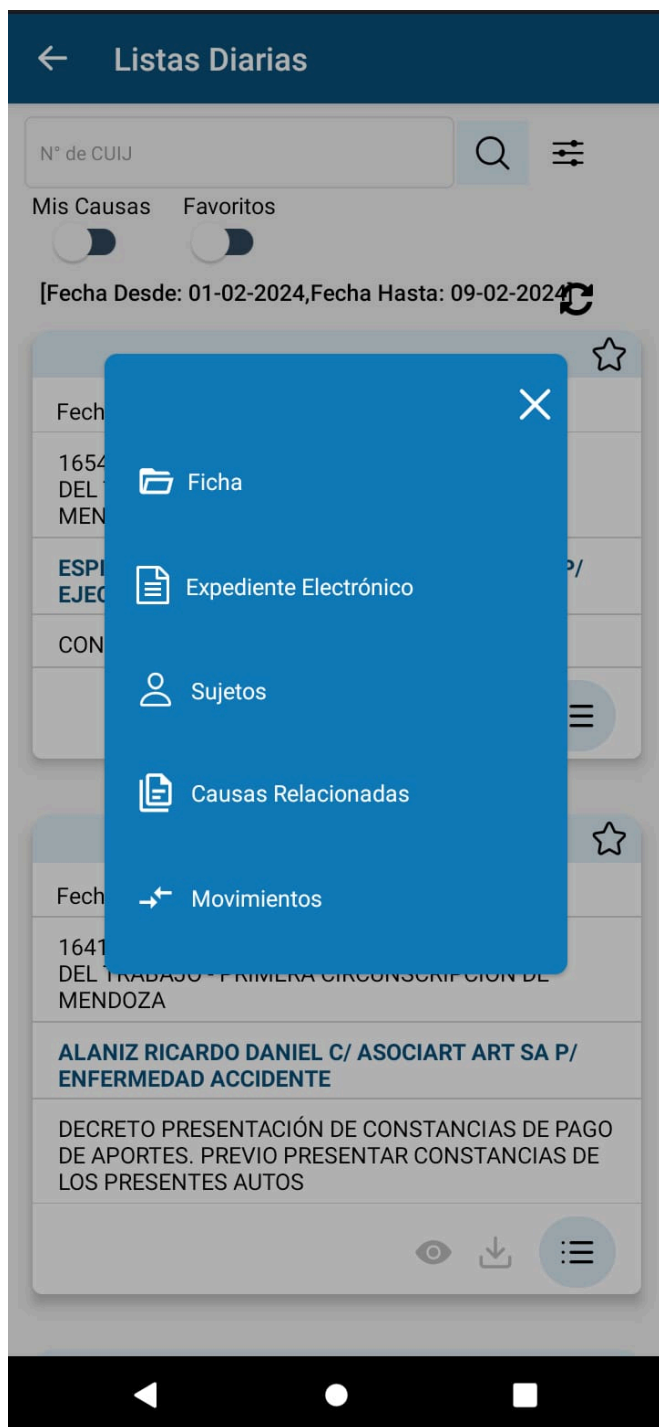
Listas Diarias

N° de CUIJ

Mis Causas Favoritos

[Fecha Desde: 01-02-2024,Fecha Hasta: 09-02-2024]

Fech

1654
DEL T
MEN

ESP P/
EJEC

CON

Ficha

Expediente Electrónico

Sujetos

Causas Relacionadas

Movimientos

Fech

1641
DEL TRABAJO - PRIMERA CIRCUNSCRIPCIÓN DE MENDOZA

ALANIZ RICARDO DANIEL C/ ASOCIART ART SA P/ ENFERMEDAD ACCIDENTE

DECRETO PRESENTACIÓN DE CONSTANCIAS DE PAGO DE APORTES. PREVIO PRESENTAR CONSTANCIAS DE LOS PRESENTES AUTOS